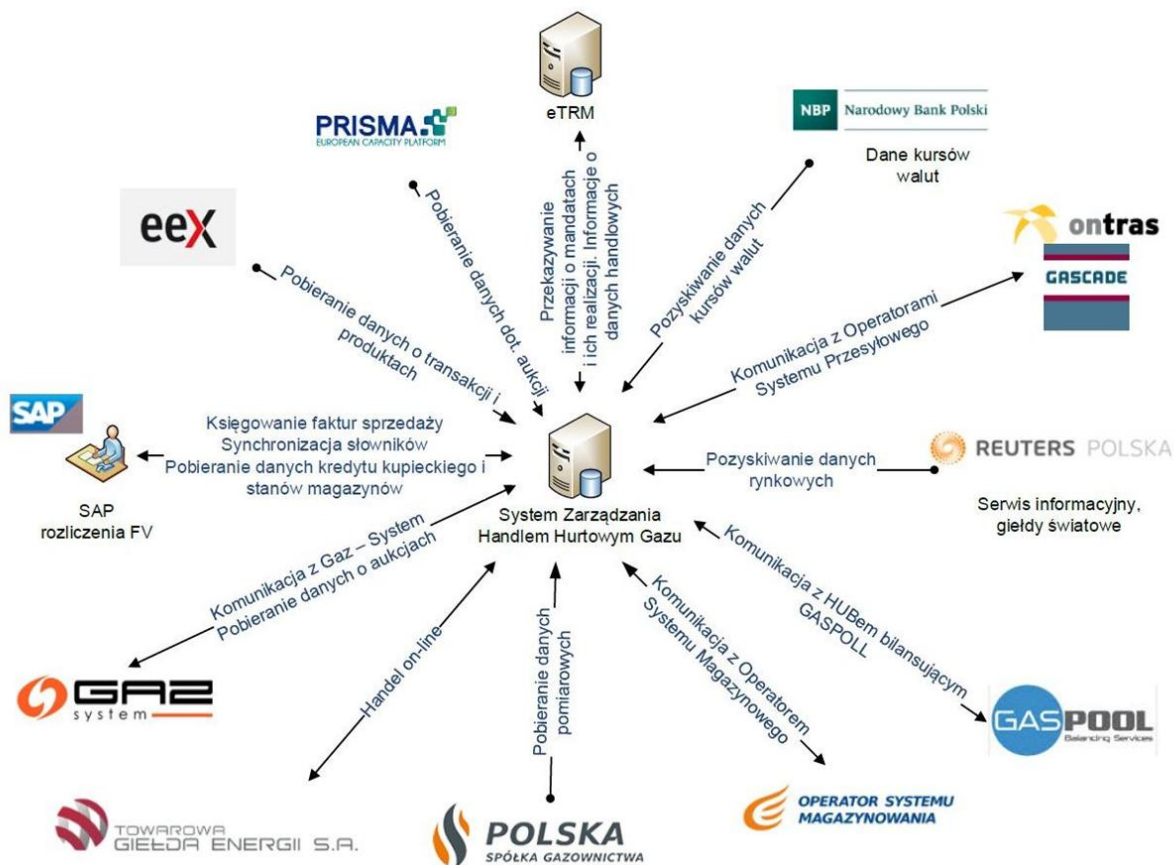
eTRM

PRISMA
EUROPEAN CAPACITY PLATFORM

NBP Narodowy Bank Polski

Dane kursów walut

eex

ontras

GASCADE

Przekazywanie informacji o mandatach i ich realizacji. Informacje o danych handlowych

Pobieranie danych dot. aukcji

Pozyskiwanie danych kursów walut

Pobieranie danych o transakcji i produktach

Komunikacja z Operatorami Systemu Przesyłowego

SAP

Księgowanie faktur sprzedaży
Synchronizacja słowników
Pobieranie danych kredytu kupieckiego i stanów magazynów

REUTERS POLSKA

Pozyskiwanie danych rynkowych

Serwis informacyjny, giełdy światowe

SAP
rozliczenia FV

System Zarządzania Handlem Hurtowym Gazu

Komunikacja z Gaz – System
Pobieranie danych o aukcjach

Komunikacja z HUBem bilansującym GASPOLL

Komunikacja z Operatorem Systemu Magazynowego

Pobieranie danych pomiarowych

Handel on-line

GAZ system

GASPOOL Balancing Services

TOWAROWA GIEŁDA ENERGII S.A.

POLSKA SPÓŁKA GAZOWNICTWA

OPERATOR SYSTEMU MAGAZYNOWANIA